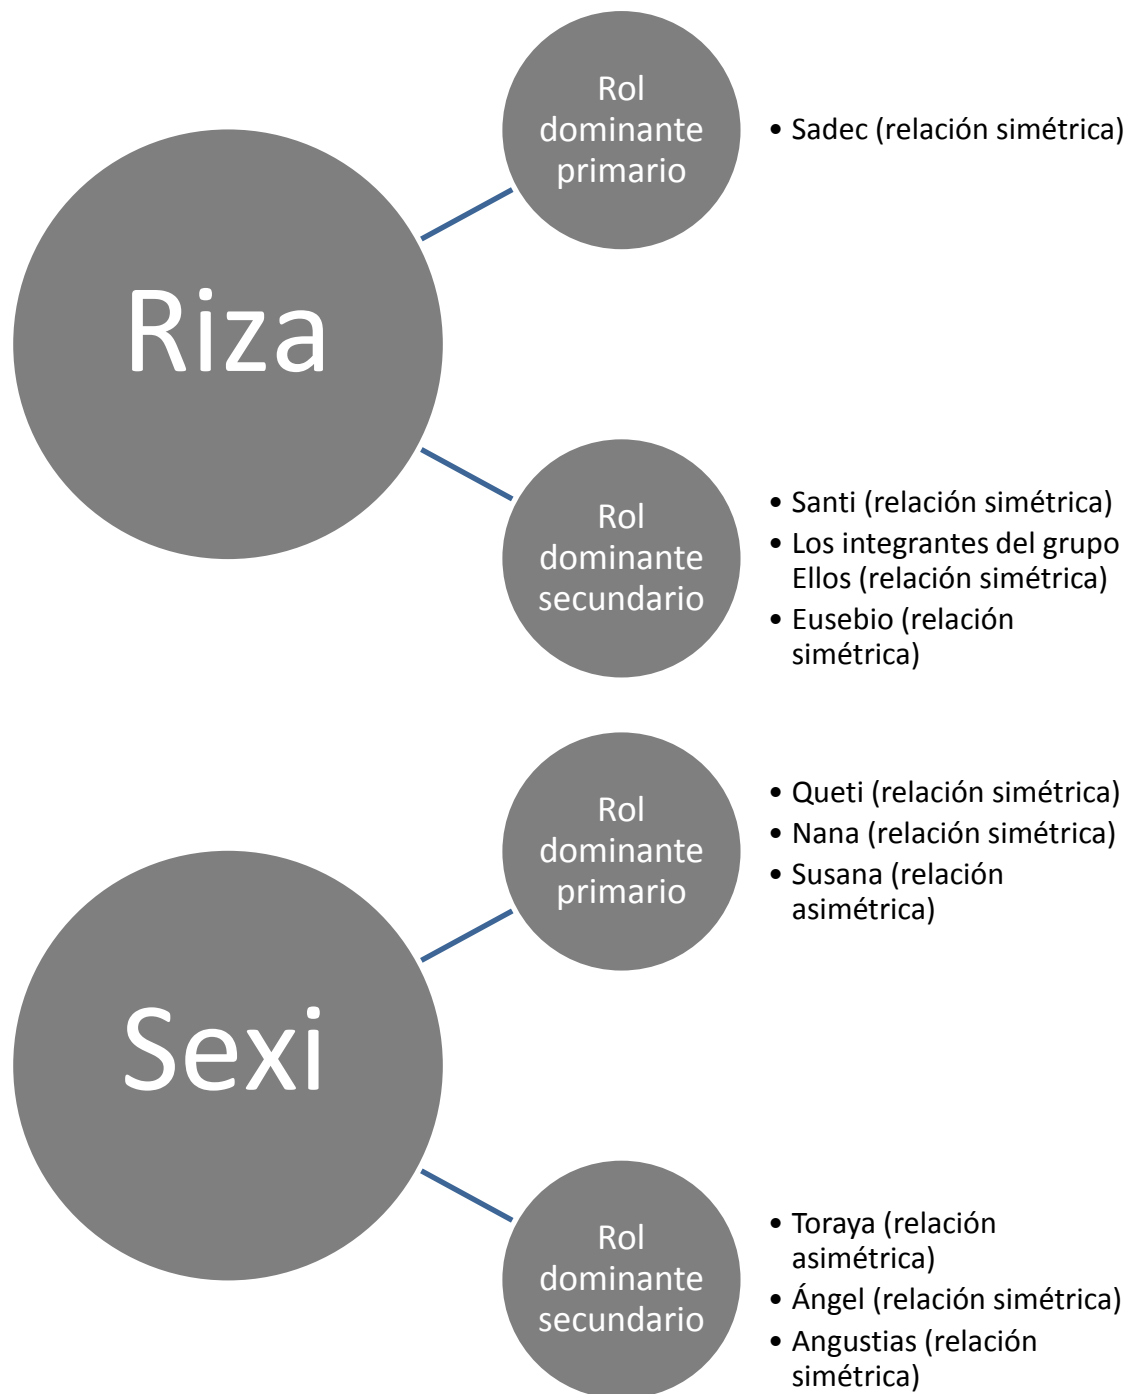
Riza

Rol dominante primario

- Sadec (relación simétrica)

Rol dominante secundario

- Santi (relación simétrica)
- Los integrantes del grupo Ellos (relación simétrica)
- Eusebio (relación simétrica)

Sexi

Rol dominante primario

- Queti (relación simétrica)
- Nana (relación simétrica)
- Susana (relación asimétrica)

Rol dominante secundario

- Toraya (relación asimétrica)
- Ángel (relación simétrica)
- Angustias (relación simétrica)